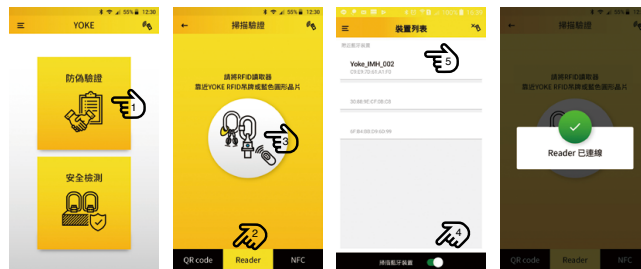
55% 12:30

YOKE

防偽驗證

1

安全檢測

55% 12:30

掃描驗證

請將RFID讀取器
靠近YOKE RFID吊牌或藍色圓形晶片

3

2

QR code

Reader

NFC

55% 12:30

裝置列表

已配對裝置

Yoke_IMH_002

CF:E9:70:6A:61:F0

5

30:88:8C:CF:08:C5

5F:B4:08:09:03:99

4

掃描藍牙裝置

55% 12:30

Reader 已連線

QR code

Reader

NFC